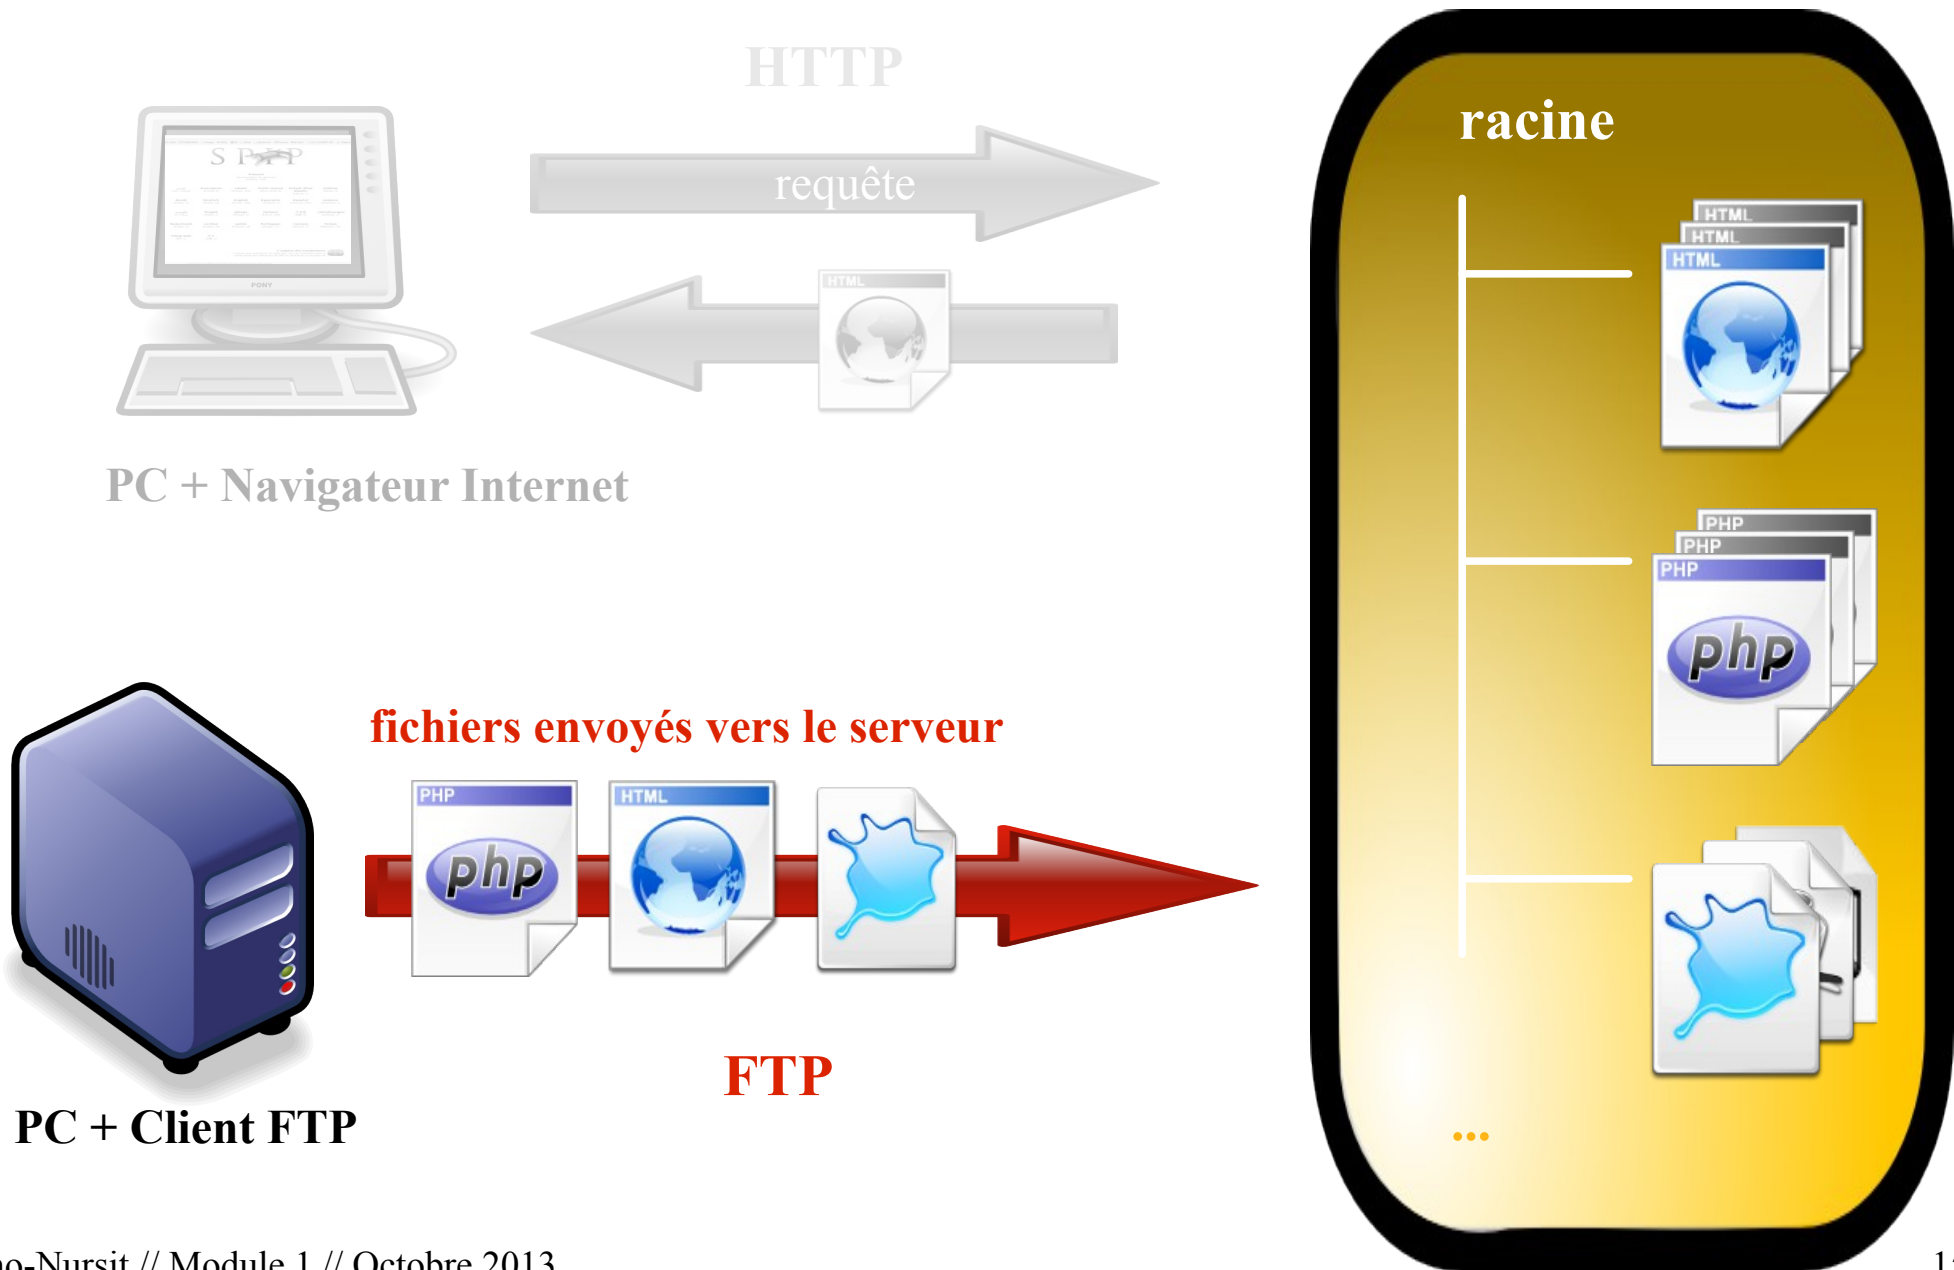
HTTP

requête

HTML

SPIP

PC + Navigateur Internet

racine

HTML
HTML
HTML

PHP
PHP
PHP

php

fichiers envoyés vers le serveur

PHP
php
HTML

FTP

PC + Client FTP

...

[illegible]o-Nursit // Module 1 // Octobre 2013

1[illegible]